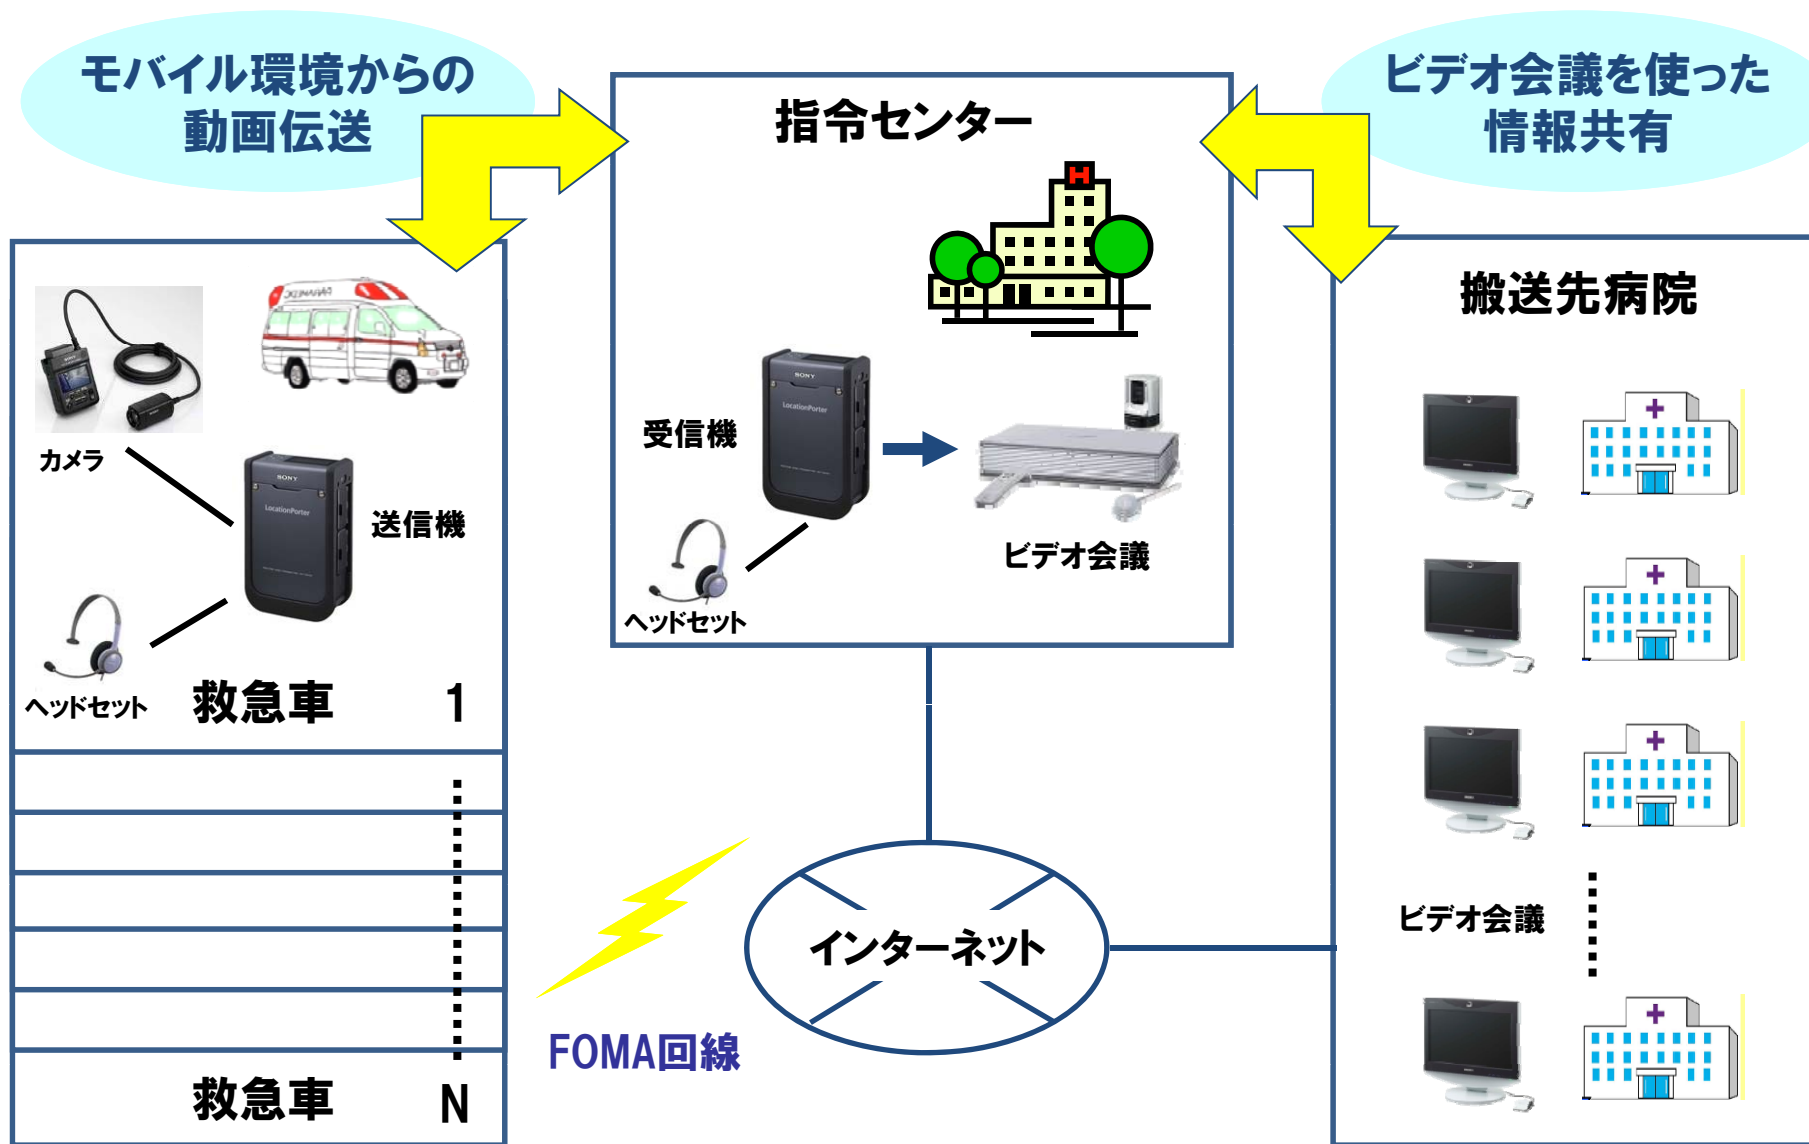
モバイル環境からの動画伝送

指令センター

ビデオ会議を使った情報共有

カメラ

送信機

ヘッドセット

救急車 1

受信機

ビデオ会議

ヘッドセット

搬送先病院

ビデオ会議

インターネット

FOMA回線

救急車 N